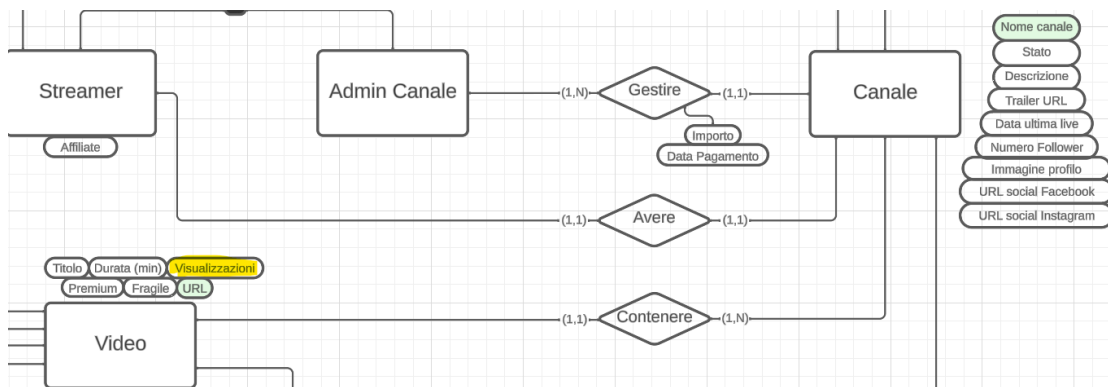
Streamer

Affiliate

Admin Canale

(1,N)

Gestire

(1,1)

Importo

Data Pagamento

Canale

Nome canale

Stato

Descrizione

Trailer URL

Data ultima live

Numero Follower

Immagine profilo

URL social Facebook

URL social Instagram

(1,1)

Avere

(1,1)

Titolo

Durata (min)

Visualizzazioni

Premium

Fragile

URL

Video

(1,1)

Contenere

(1,N)